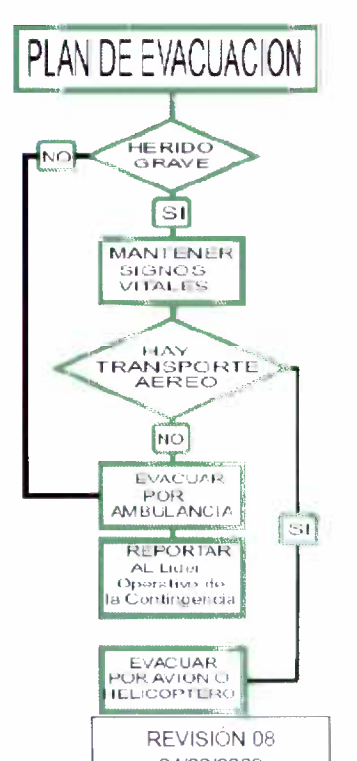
PLAN DE EVACUACION

HERIDO GRAVE

NO

SI

MANTENER SIGNOS VITALES

HAY TRANSPORTE AEREO

NO

EVACUAR POR AMBULANCIA

SI

REPORTAR AL Lider Operativo de la Contingencia

EVACUAR POR AVION O HELICOPTERO

REVISIÓN 08

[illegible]